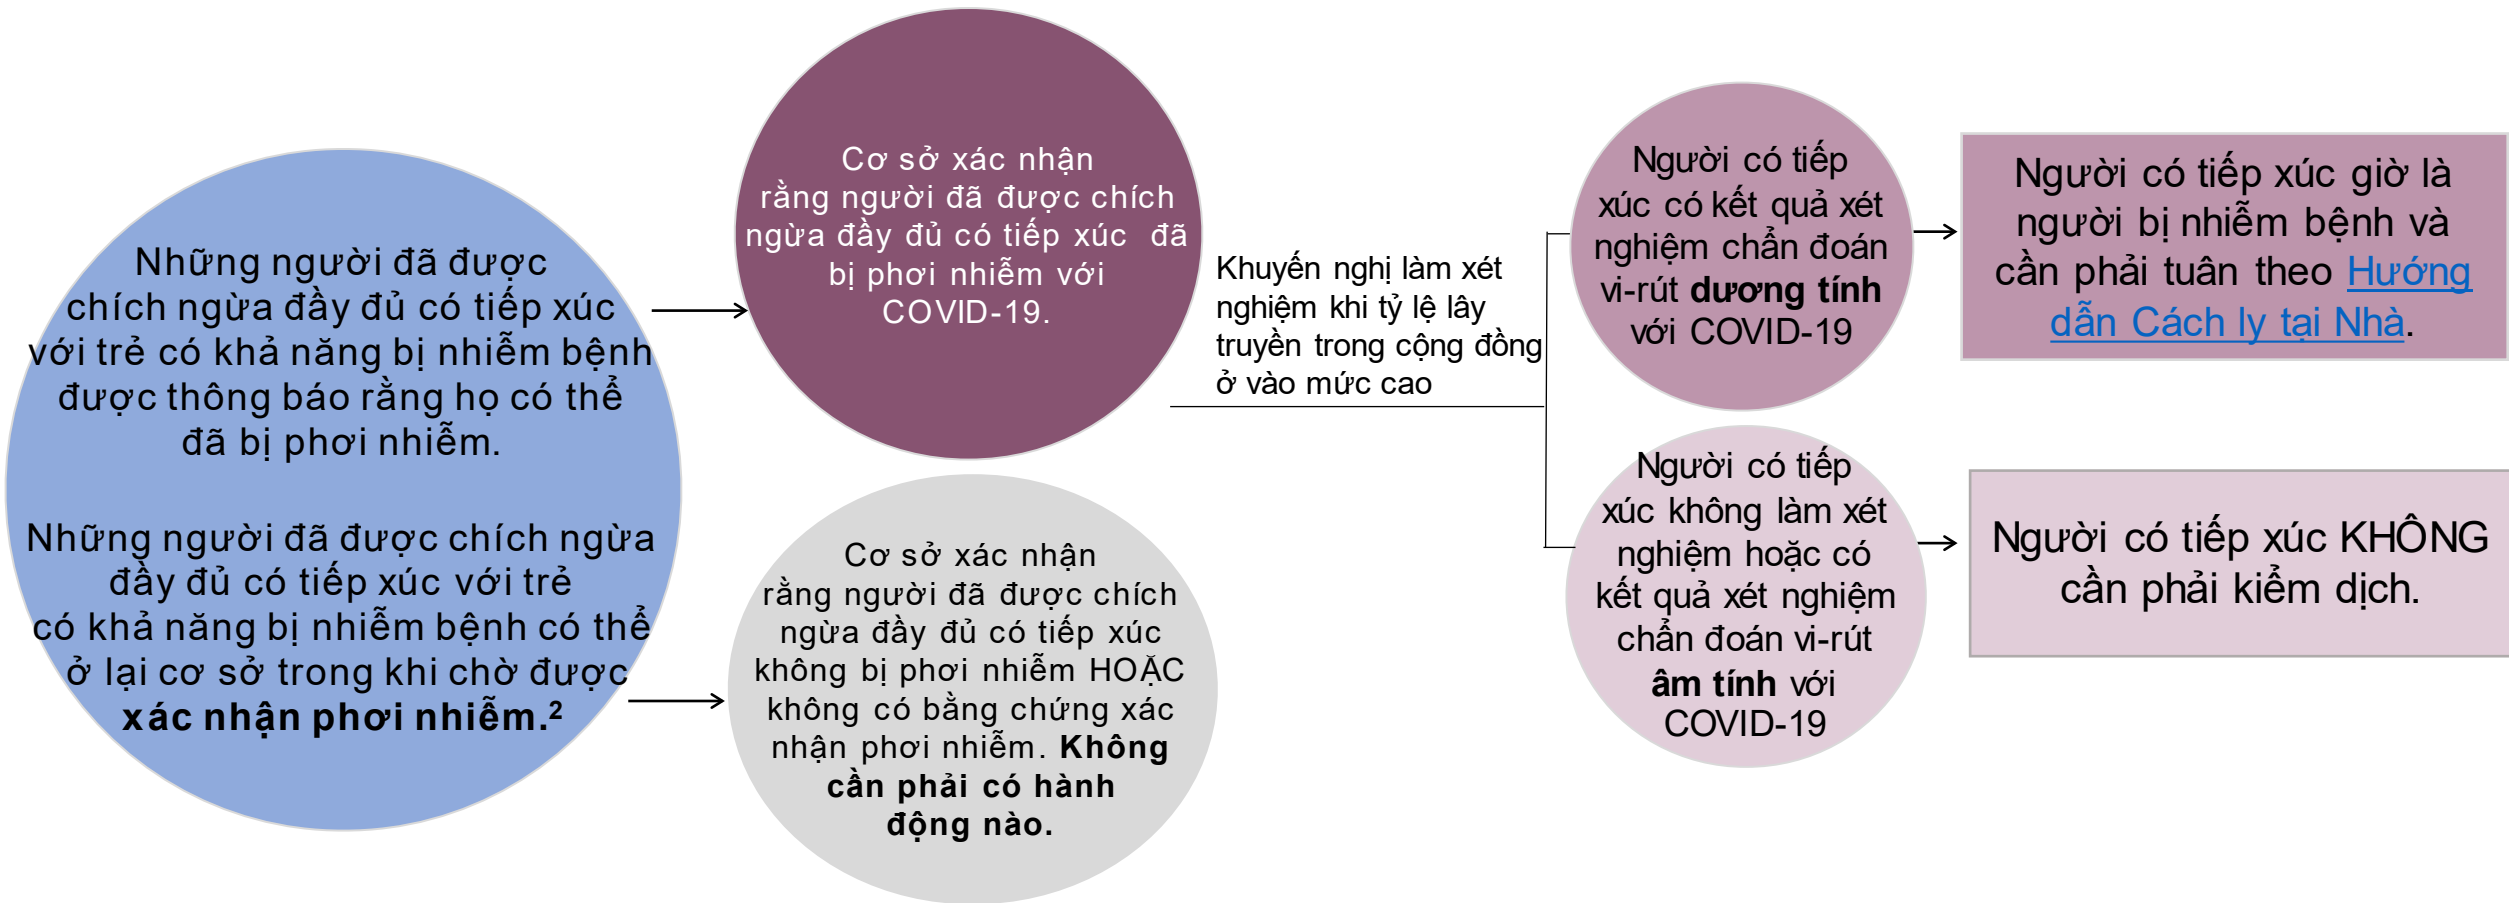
Những người đã được chích ngừa đầy đủ có tiếp xúc với trẻ có khả năng bị nhiễm bệnh được thông báo rằng họ có thể đã bị phơi nhiễm.

Những người đã được chích ngừa đầy đủ có tiếp xúc với trẻ có khả năng bị nhiễm bệnh có thể ở lại cơ sở trong khi chờ được **xác nhận phơi nhiễm.$^2$**

Cơ sở xác nhận rằng người đã được chích ngừa đầy đủ có tiếp xúc đã bị phơi nhiễm với COVID-19.

Cơ sở xác nhận rằng người đã được chích ngừa đầy đủ có tiếp xúc không bị phơi nhiễm HOẶC không có bằng chứng xác nhận phơi nhiễm. **Không cần phải có hành động nào.**

Khuyến nghị làm xét nghiệm khi tỷ lệ lây truyền trong cộng đồng ở vào mức cao

Người có tiếp xúc có kết quả xét nghiệm chẩn đoán vi-rút **dương tính** với COVID-19

Người có tiếp xúc giờ là người bị nhiễm bệnh và cần phải tuân theo Hướng dẫn Cách ly tại Nhà.

Người có tiếp xúc không làm xét nghiệm hoặc có kết quả xét nghiệm chẩn đoán vi-rút **âm tính** với COVID-19

Người có tiếp xúc KHÔNG cần phải kiểm dịch.